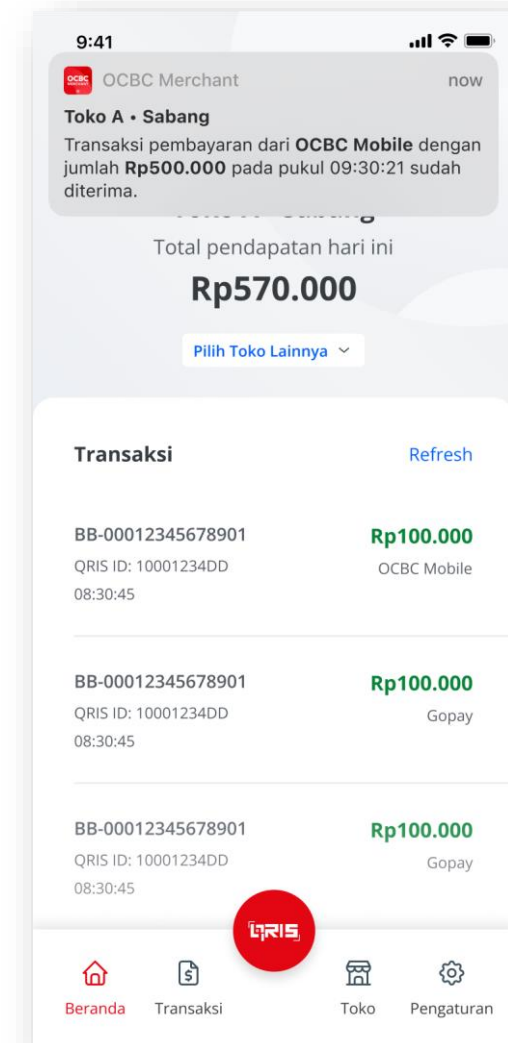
9:41

OCBC Merchant now
Toko A • Sabang
Transaksi pembayaran dari **OCBC Mobile** dengan jumlah **Rp500.000** pada pukul 09:30:21 sudah diterima.

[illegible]
Total pendapatan hari ini
Rp570.000

Pilih Toko Lainnya

Transaksi Refresh

BB-00012345678901
QRIS ID: 10001234DD
08:30:45
Rp100.000
OCBC Mobile

BB-00012345678901
QRIS ID: 10001234DD
08:30:45
Rp100.000
Gopay

BB-00012345678901
QRIS ID: 10001234DD
08:30:45
Rp100.000
Gopay

QRIS

Beranda Transaksi Toko Pengaturan